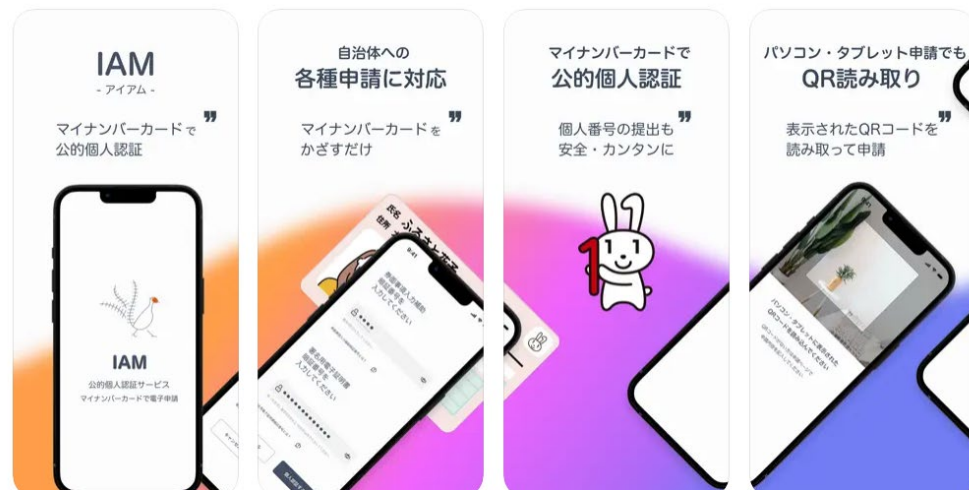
IAM
- アイアム -

マイナンバーカードで公的個人認証

IAM
公的個人認証サービス
マイナンバーカードで電子申請

自治体への
各種申請に対応

マイナンバーカードをかざすだけ

氏名 ふる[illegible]
住所

券面事項入力補助暗証番号を入力してください

署名用電子証明書暗証番号を入力してください

マイナンバーカードで
公的個人認証

個人番号の提出も
安全・カンタンに

パソコン・タブレット申請でも
QR読み取り

表示されたQRコードを
読み取って申請

パソコン・タブレットに表示された
QRコードを読み取ってください
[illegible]